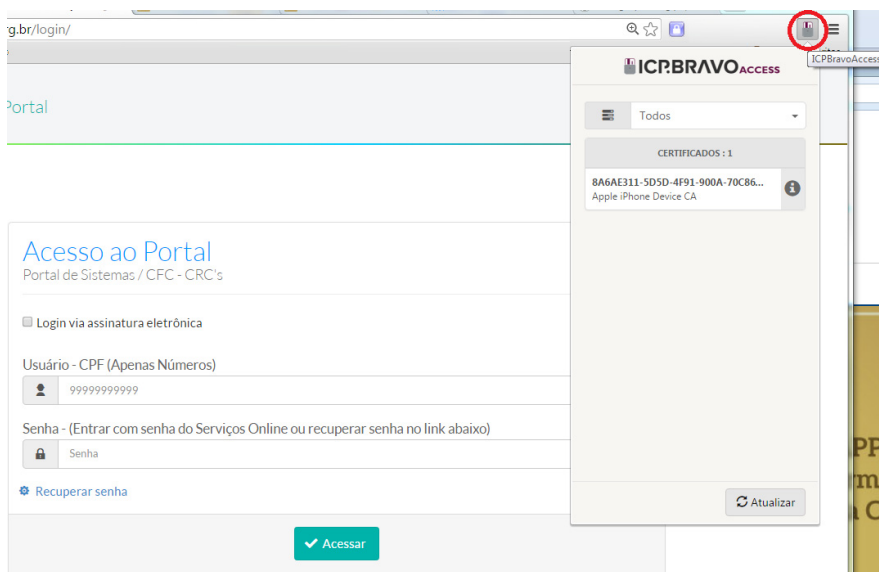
rg.br/login/

ICPBravoAccess

Portal

ICP.BRAVO ACCESS

Todos

CERTIFICADOS : 1

8A6AE311-5D5D-4F91-900A-70C86...
Apple iPhone Device CA

Acesso ao Portal
Portal de Sistemas / CFC - CRC's

Login via assinatura eletrônica

Usuário - CPF (Apenas Números)

99999999999

Senha - (Entrar com senha do Serviços Online ou recuperar senha no link abaixo)

Senha

Recuperar senha

Atualizar

Acessar